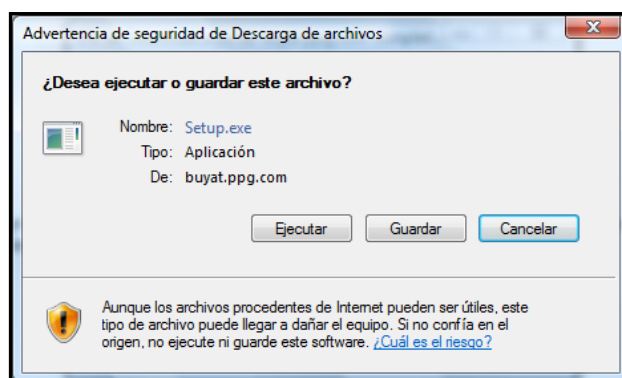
Advertencia de seguridad de Descarga de archivos

¿Desea ejecutar o guardar este archivo?

Nombre: Setup.exe
Tipo: Aplicación
De: buyat.ppg.com

Ejecutar | Guardar | Cancelar

Aunque los archivos procedentes de Internet pueden ser útiles, este tipo de archivo puede llegar a dañar el equipo. Si no confía en el origen, no ejecute ni guarde este software. ¿Cuál es el riesgo?